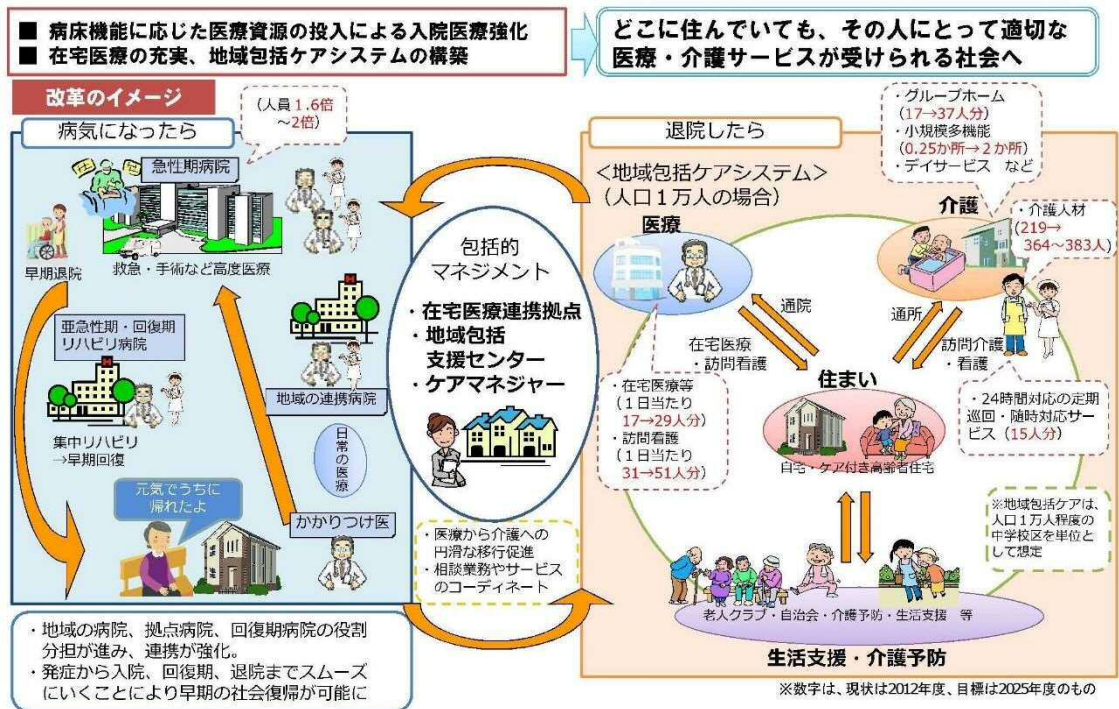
■ 病床機能に応じた医療資源の投入による入院医療強化
■ 在宅医療の充実、地域包括ケアシステムの構築

どこに住んでいても、その人にとって適切な医療・介護サービスが受けられる社会へ

改革のイメージ

病気になったら

（人員 1.6倍～2倍）

急性期病院

救急・手術など高度医療

早期退院

亜急性期・回復期リハビリ病院

集中リハビリ→早期回復

地域の連携病院

日常の医療

かかりつけ医

元気でうちに帰れたよ

・地域の病院、拠点病院、回復期病院の役割分担が進み、連携が強化。
・発症から入院、回復期、退院までスムーズにいくことにより早期の社会復帰が可能に

包括的マネジメント

・在宅医療連携拠点
・地域包括支援センター
・ケアマネジャー

・医療から介護への円滑な移行促進
・相談業務やサービスのコーディネート

退院したら

＜地域包括ケアシステム＞
（人口１万人の場合）

医療

通院

在宅医療・訪問看護

・在宅医療等（１日当たり17→29人分）
・訪問看護（１日当たり31→51人分）

・グループホーム（17→37人分）
・小規模多機能（0.25か所→2か所）
・デイサービス　など

介護

・介護人材（219→364～383人）

通所

訪問介護・看護

住まい

自宅・ケア付き高齢者住宅

・24時間対応の定期巡回・随時対応サービス（15人分）

※地域包括ケアは、人口１万人程度の中学校区を単位として想定

老人クラブ・自治会・介護予防・生活支援　等

生活支援・介護予防

※数字は、現状は2012年度、目標は2025年度のもの